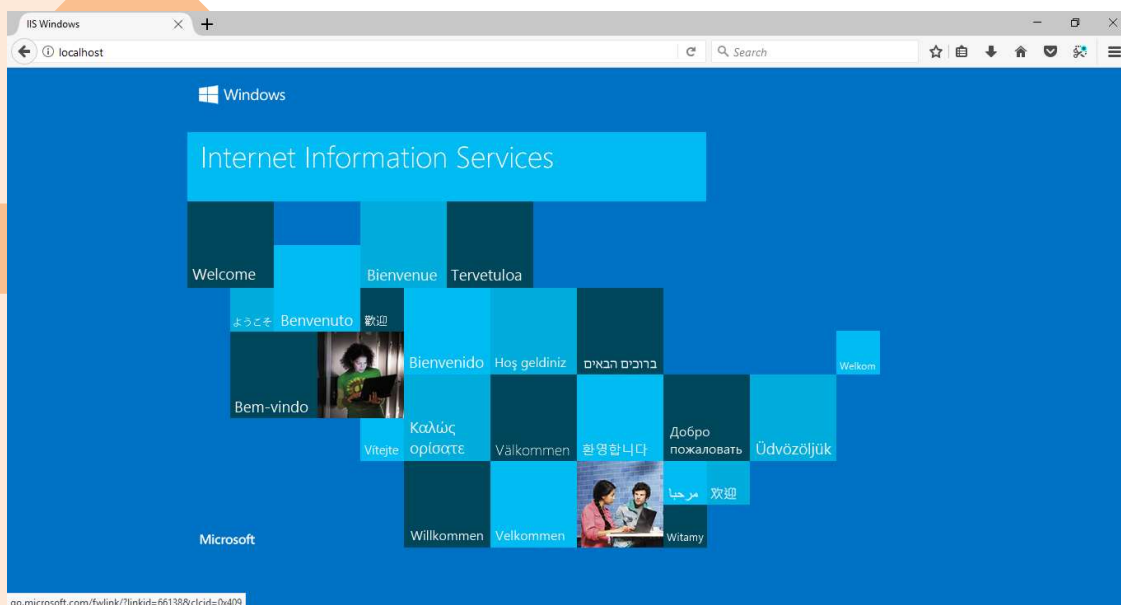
IIS Windows

localhost

Search

Windows

Internet Information Services

Welcome

Bienvenue

Tervetuloa

ようこそ

Benvenuto

歡迎

Bienvenido

Hoş geldiniz

ברוכים הבאים

Welkom

Bem-vindo

Vítejte

Καλώς ορίσατε

Välkommen

환영합니다

Добро пожаловать

Üdvözöljük

مرحبا

欢迎

Willkommen

Velkommen

Witamy

Microsoft

go.microsoft.com/fwlink/?linkid=66138&clcid=0x409